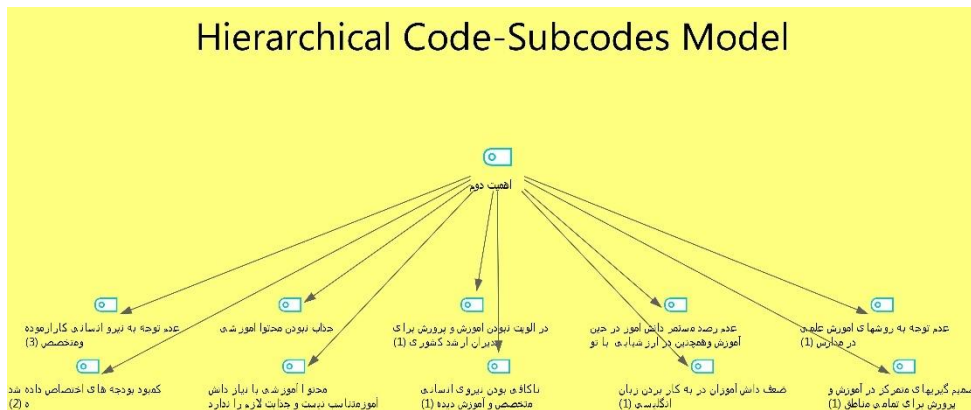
Hierarchical Code-Subcodes Model

اهمیت دوم

عدم توجه به نیرو انسانی کارآزموده ومتخصص (3)

جذاب نبودن محتوا آموزشی

در الویت نبودن آموزش و پرورش برای مدیران ارشد کشوری (1)

عدم رصد مستمر دانش آموز در حین آموزش وهمچنین در ارزشیابی با نو

عدم توجه به روشهای آموزش علمی در مدارس (1)

کمبود بودجه های اختصاص داده شده (2)

محتوا آموزشی با نیاز دانش آموزمتناسب نیست و جذابیت لازم را ندارد

ناکافی بودن نیروی انسانی متخصص و آموزش دیده (1)

ضعف دانش آموزان در به کار بردن زبان انگلیسی (1)

تصمیم گیریهای متمرکز در آموزش و پرورش برای تمامی مناطق (1)